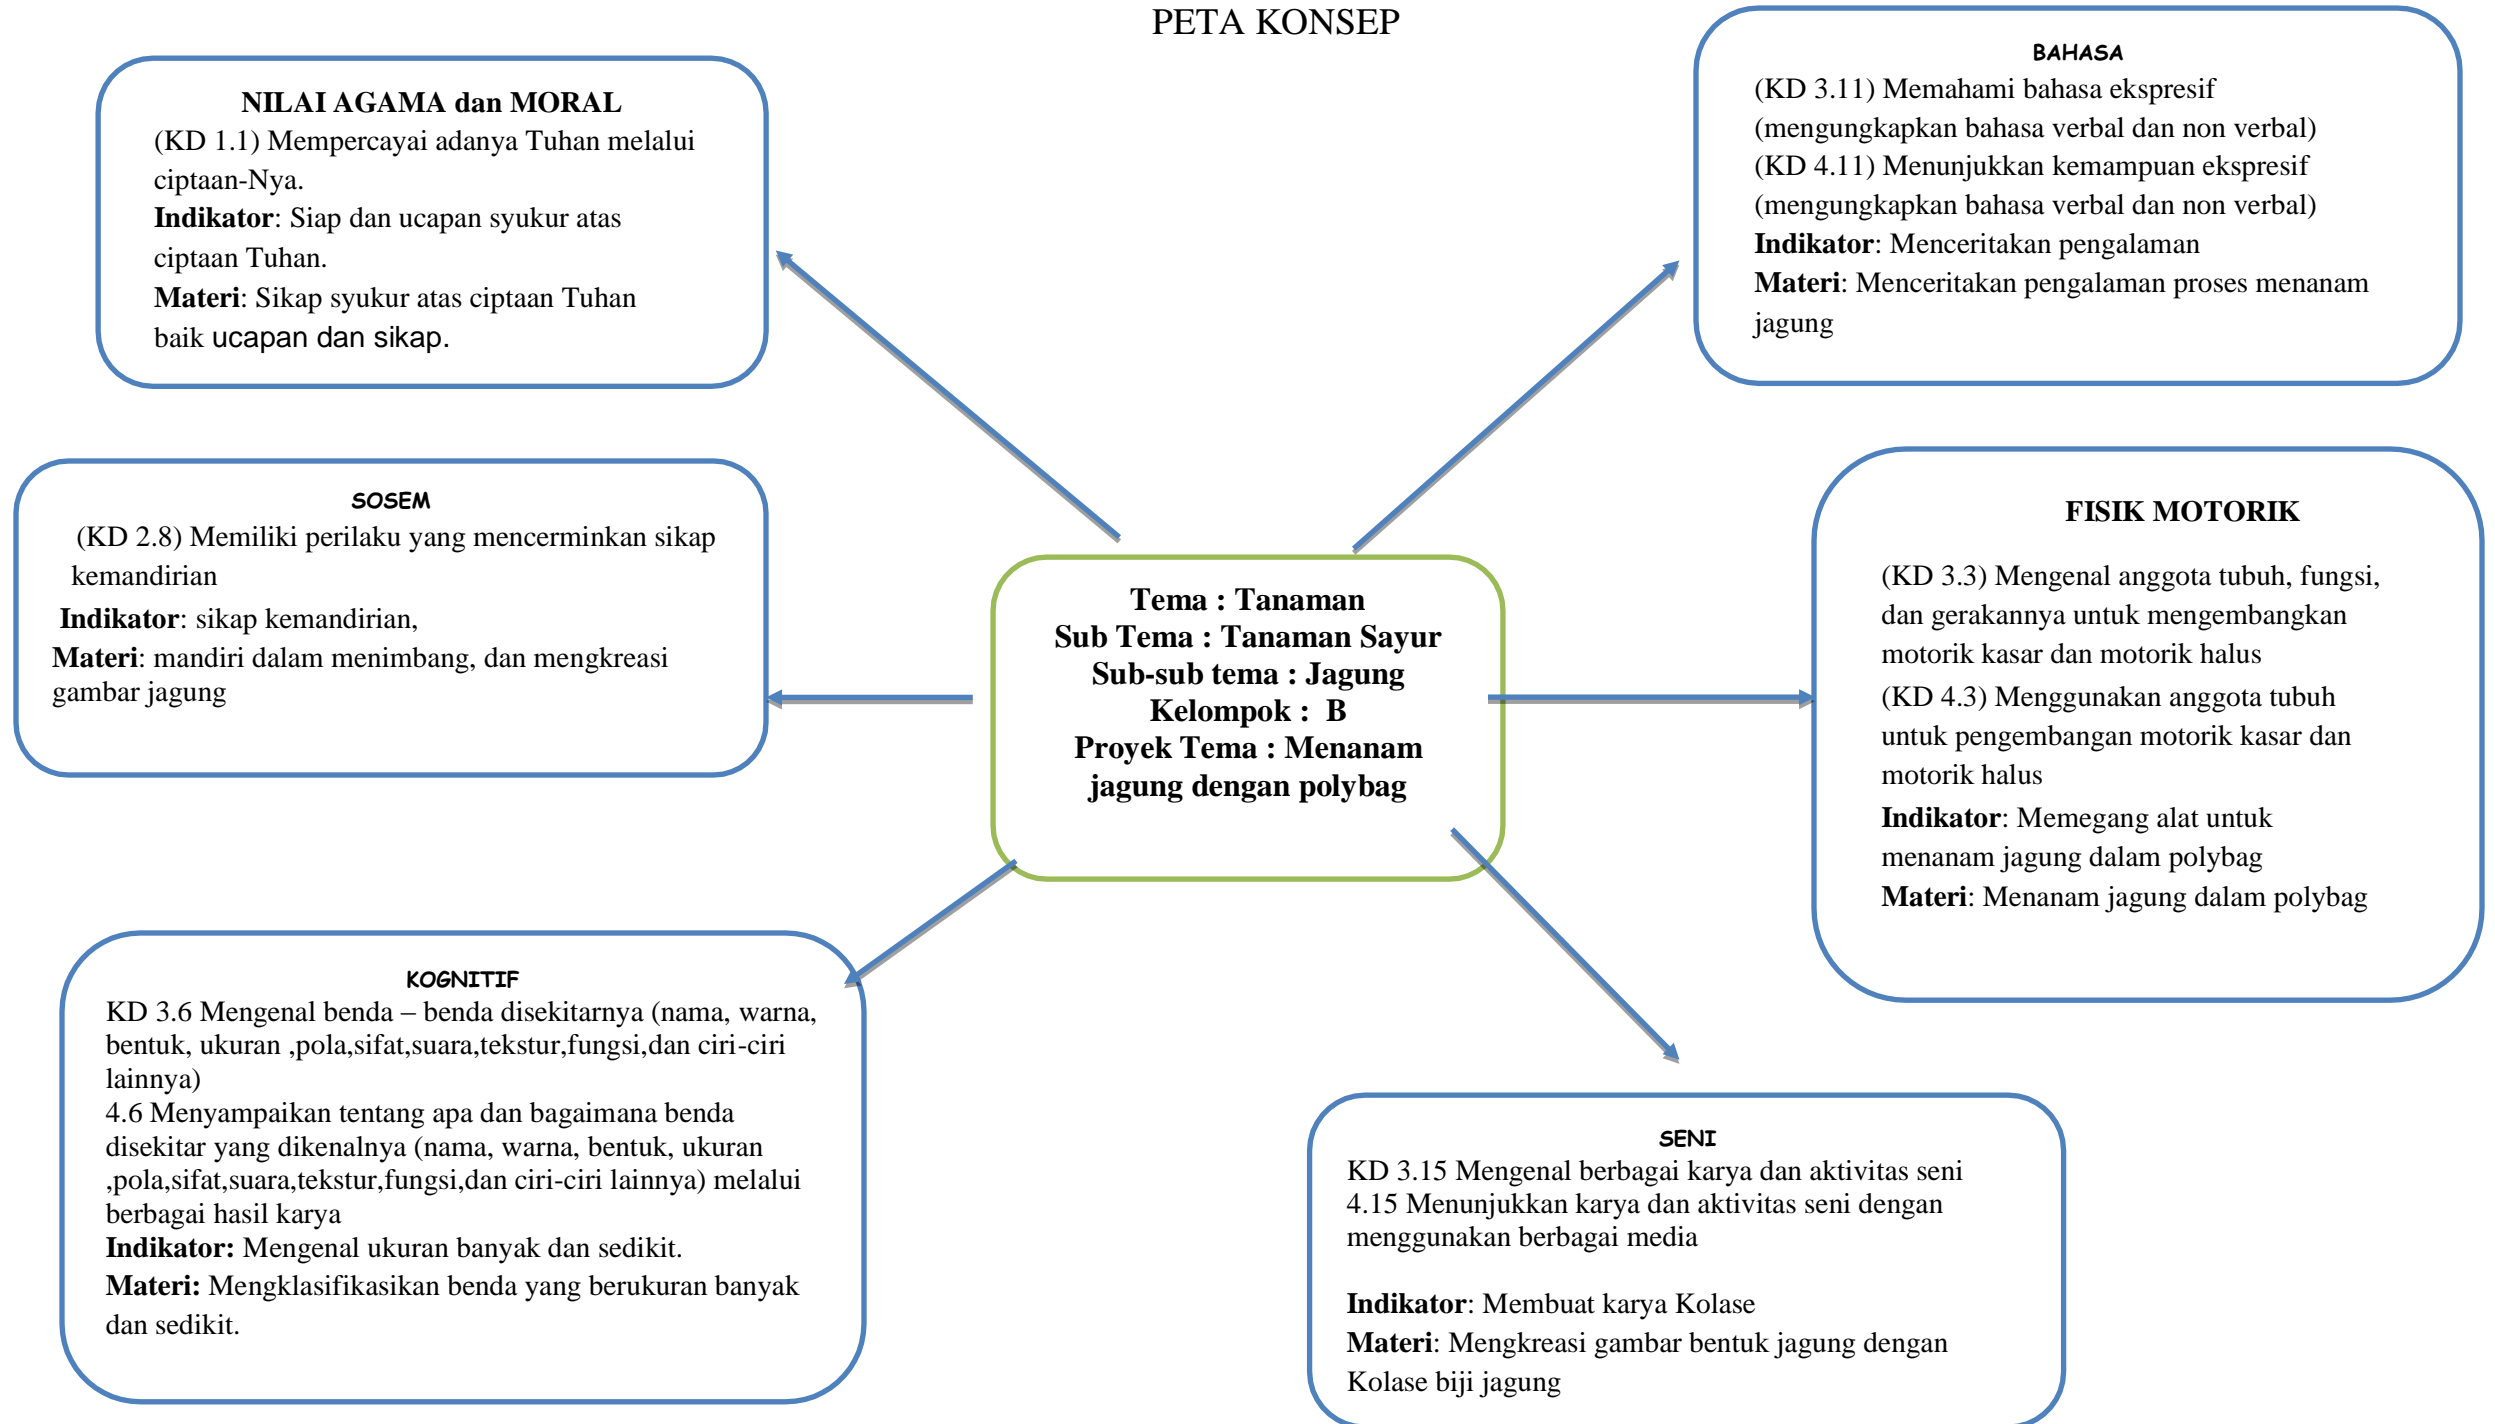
PETA KONSEP

NILAI AGAMA dan MORAL
(KD 1.1) Mempercayai adanya Tuhan melalui ciptaan-Nya.
**Indikator**: Siap dan ucapan syukur atas ciptaan Tuhan.
**Materi**: Sikap syukur atas ciptaan Tuhan baik ucapan dan sikap.

BAHASA
(KD 3.11) Memahami bahasa ekspresif (mengungkapkan bahasa verbal dan non verbal)
(KD 4.11) Menunjukkan kemampuan ekspresif (mengungkapkan bahasa verbal dan non verbal)
**Indikator**: Menceritakan pengalaman
**Materi**: Menceritakan pengalaman proses menanam jagung

SOSEM
(KD 2.8) Memiliki perilaku yang mencerminkan sikap kemandirian
**Indikator**: sikap kemandirian,
**Materi**: mandiri dalam menimbang, dan mengkreasi gambar jagung

Tema : Tanaman
Sub Tema : Tanaman Sayur
Sub-sub tema : Jagung
Kelompok : B
Proyek Tema : Menanam jagung dengan polybag

FISIK MOTORIK
(KD 3.3) Mengenal anggota tubuh, fungsi, dan gerakannya untuk mengembangkan motorik kasar dan motorik halus
(KD 4.3) Menggunakan anggota tubuh untuk pengembangan motorik kasar dan motorik halus
**Indikator**: Memegang alat untuk menanam jagung dalam polybag
**Materi**: Menanam jagung dalam polybag

KOGNITIF
KD 3.6 Mengenal benda – benda disekitarnya (nama, warna, bentuk, ukuran ,pola,sifat,suara,tekstur,fungsi,dan ciri-ciri lainnya)
4.6 Menyampaikan tentang apa dan bagaimana benda disekitar yang dikenalnya (nama, warna, bentuk, ukuran ,pola,sifat,suara,tekstur,fungsi,dan ciri-ciri lainnya) melalui berbagai hasil karya
**Indikator:** Mengenal ukuran banyak dan sedikit.
**Materi:** Mengklasifikasikan benda yang berukuran banyak dan sedikit.

SENI
KD 3.15 Mengenal berbagai karya dan aktivitas seni
4.15 Menunjukkan karya dan aktivitas seni dengan menggunakan berbagai media

**Indikator**: Membuat karya Kolase
**Materi**: Mengkreasi gambar bentuk jagung dengan Kolase biji jagung